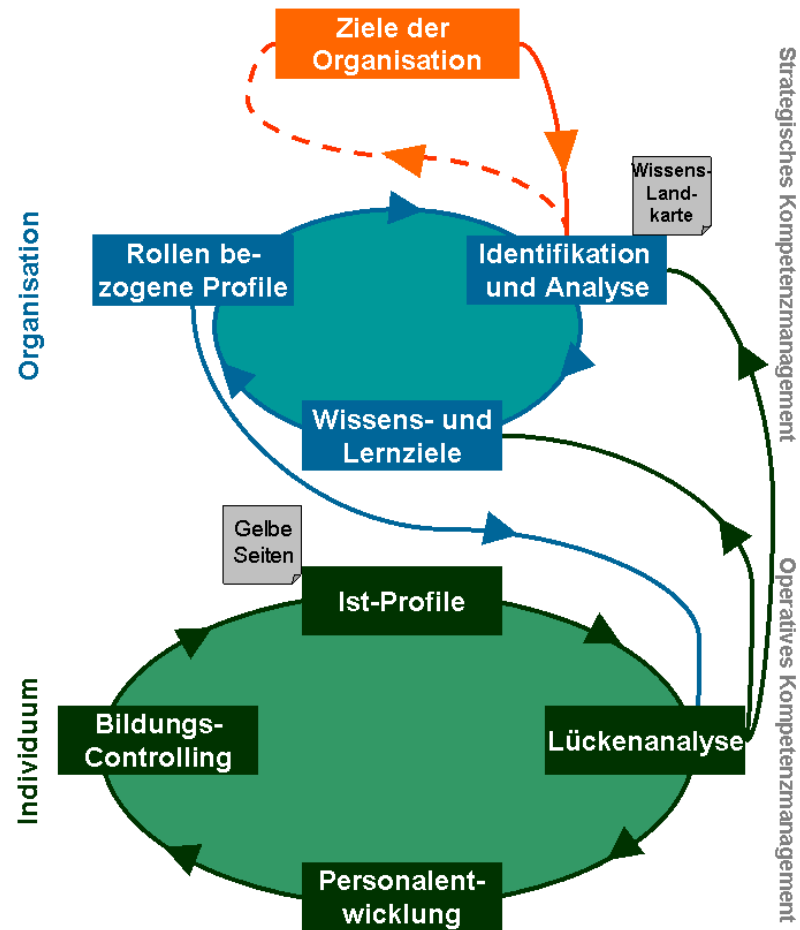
Ziele der Organisation

Strategisches Kompetenzmanagement

Wissens-Land-karte

Organisation

Rollen bezogene Profile

Identifikation und Analyse

Wissens- und Lernziele

Gelbe Seiten

Ist-Profile

Operatives Kompetenzmanagement

Individuum

Bildungs-Controlling

Lückenanalyse

Personalentwicklung